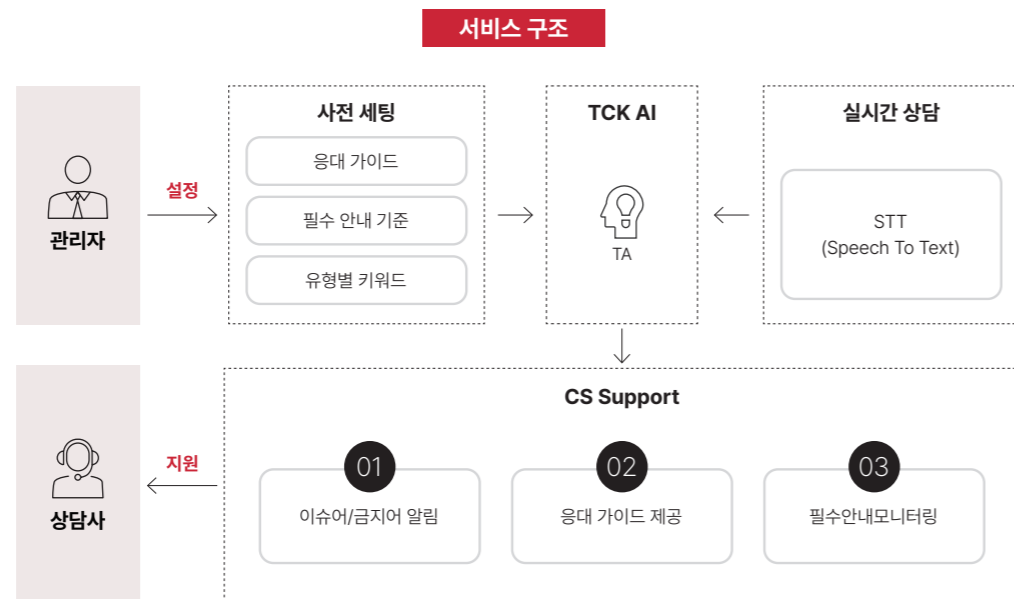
서비스 구조

관리자

설정

사전 세팅

응대 가이드

필수 안내 기준

유형별 키워드

TCK AI

TA

실시간 상담

STT
(Speech To Text)

상담사

지원

CS Support

01
이슈어/금지어 알림

02
응대 가이드 제공

03
필수안내모니터링